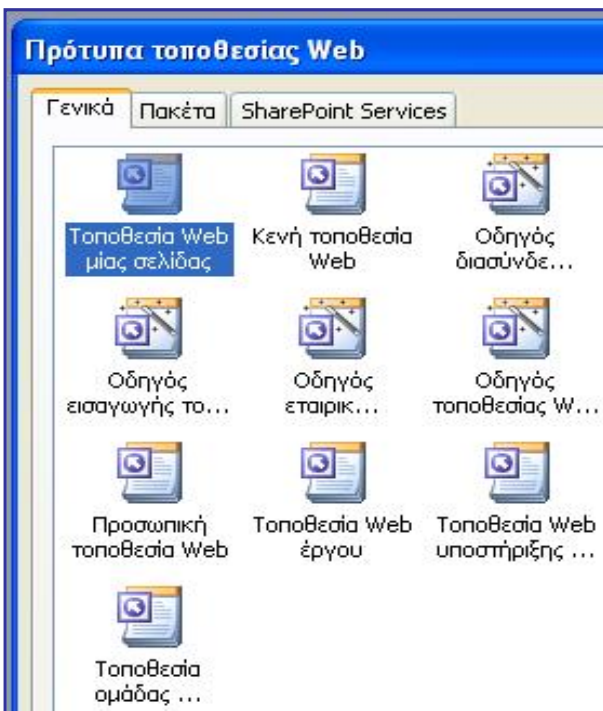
Πρότυπα τοποθεσίας Web

Γενικά | Πακέτα | SharePoint Services

Τοποθεσία Web μίας σελίδας

Κενή τοποθεσία Web

Οδηγός διασύνδε...

Οδηγός εισαγωγής το...

Οδηγός εταιρικ...

Οδηγός τοποθεσίας W...

Προσωπική τοποθεσία Web

Τοποθεσία Web έργου

Τοποθεσία Web υποστήριξης ...

Τοποθεσία ομάδας ...